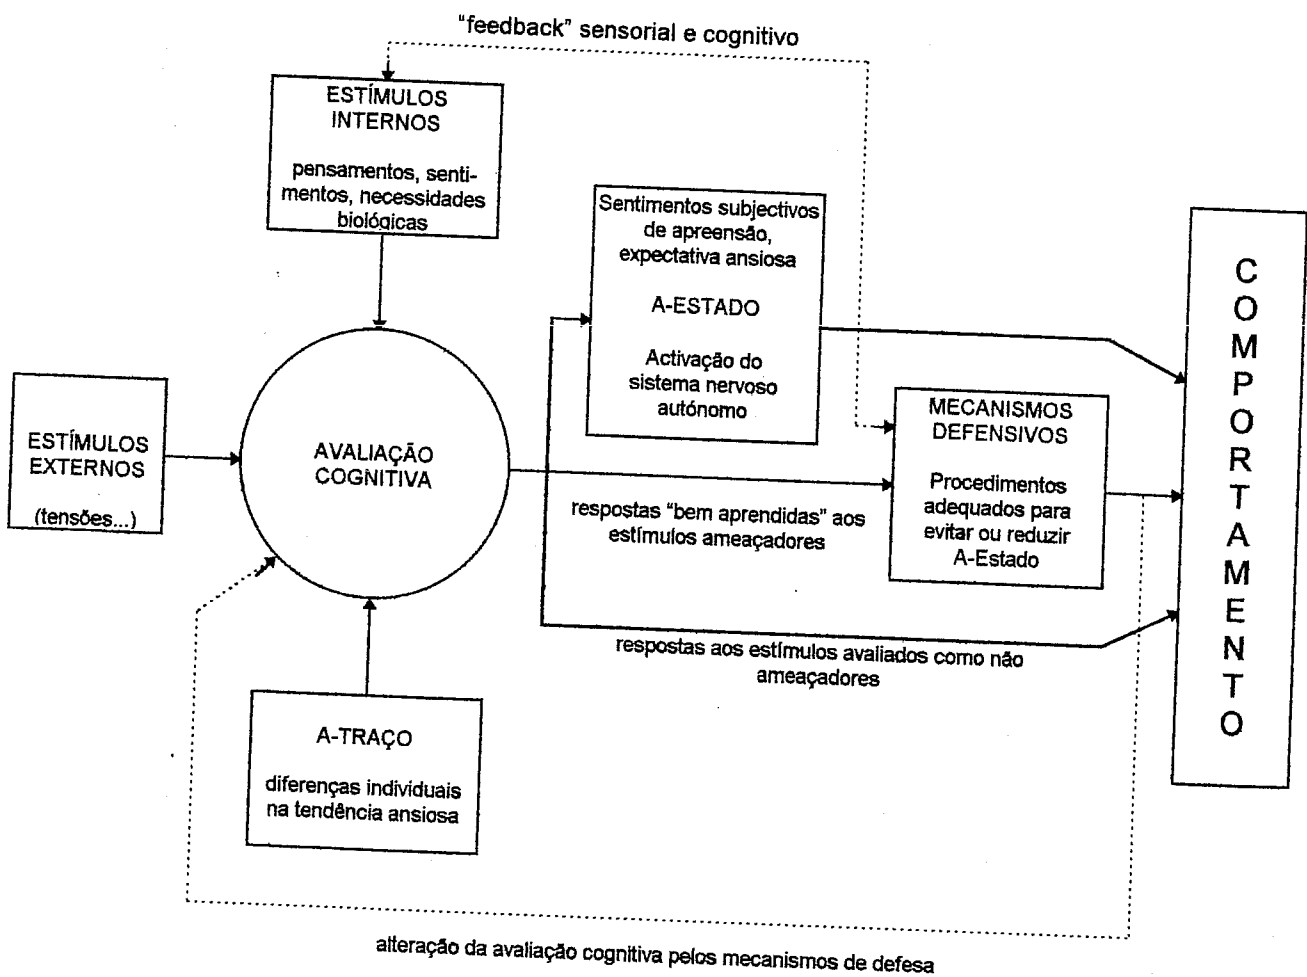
"feedback" sensorial e cognitivo

ESTÍMULOS INTERNOS

pensamentos, sentimentos, necessidades biológicas

Sentimentos subjectivos de apreensão, expectativa ansiosa

A-ESTADO

Activação do sistema nervoso autónomo

C O M P O R T A M E N T O

ESTÍMULOS EXTERNOS

(tensões...)

AVALIAÇÃO COGNITIVA

MECANISMOS DEFENSIVOS

Procedimentos adequados para evitar ou reduzir A-Estado

respostas "bem aprendidas" aos estímulos ameaçadores

respostas aos estímulos avaliados como não ameaçadores

A-TRAÇO

diferenças individuais na tendência ansiosa

alteração da avaliação cognitiva pelos mecanismos de defesa